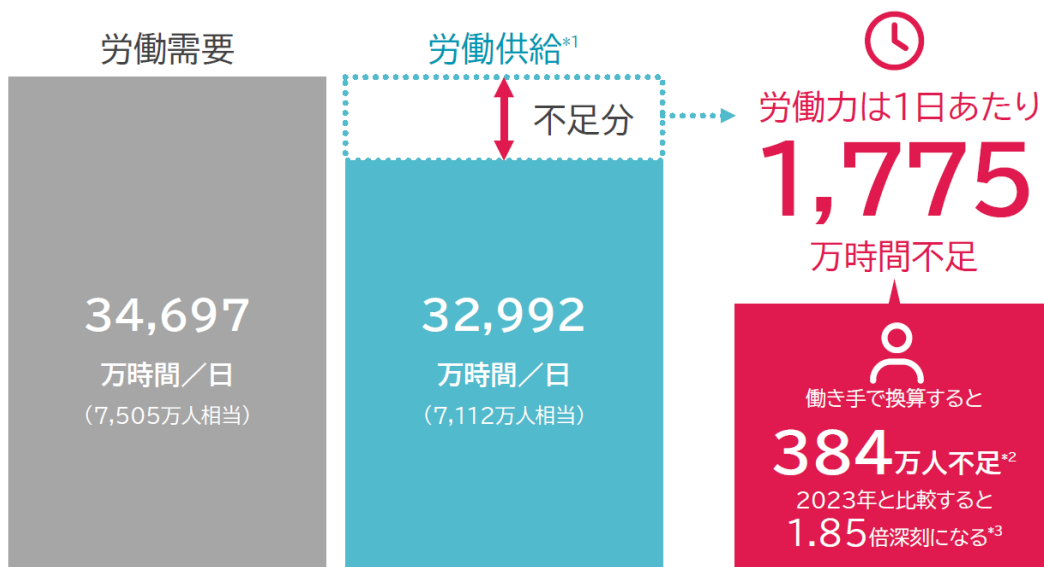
労働需要

34,697
万時間／日
（7,505万人相当）

労働供給*1

不足分

32,992
万時間／日
（7,112万人相当）

労働力は1日あたり
1,775
万時間不足

働き手で換算すると
384万人不足*2
2023年と比較すると
1.85倍深刻になる*3